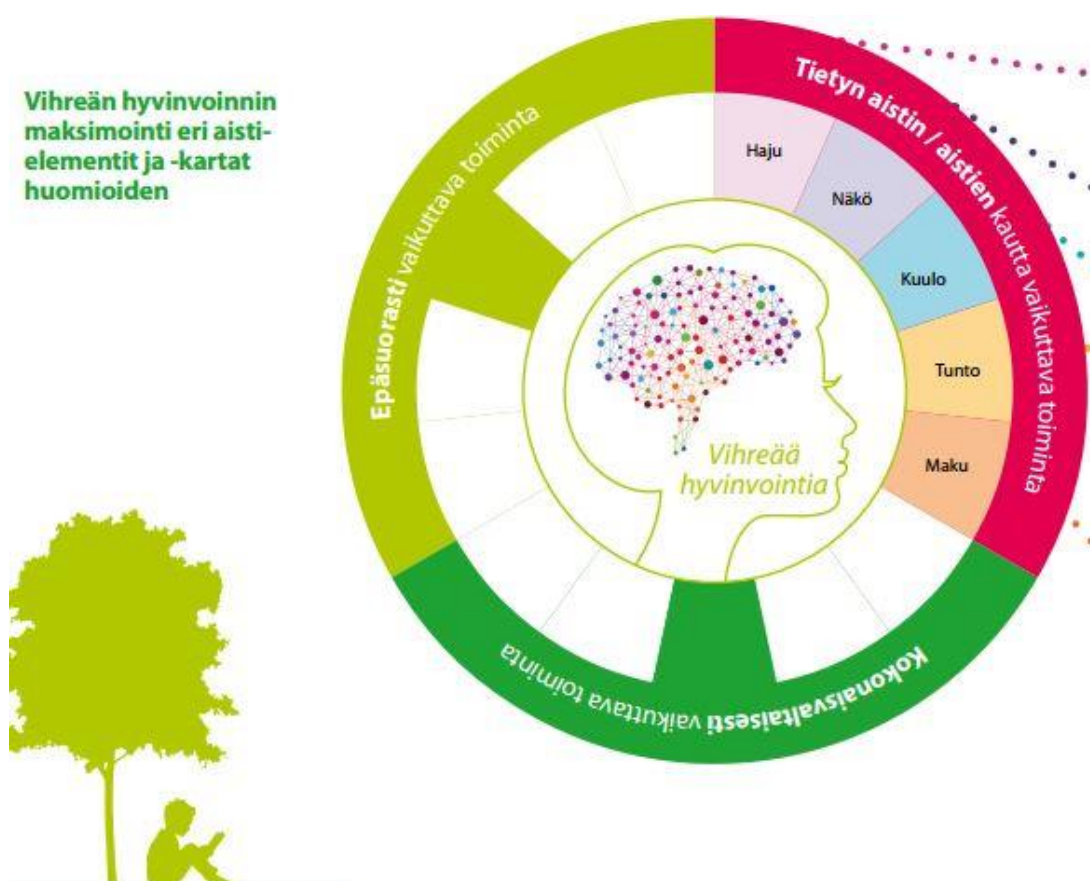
Vihreän hyvinvoinnin maksimointi eri aistielementit ja -kartat huomioiden

Epäsuorasti vaikuttava toiminta

Tietyn aistin / aistien kautta vaikuttava toiminta

Haju

Näkö

Kuulo

Tunto

Maku

Vihreää hyvinvointia

Kokonaisvaltaisesti vaikuttava toiminta